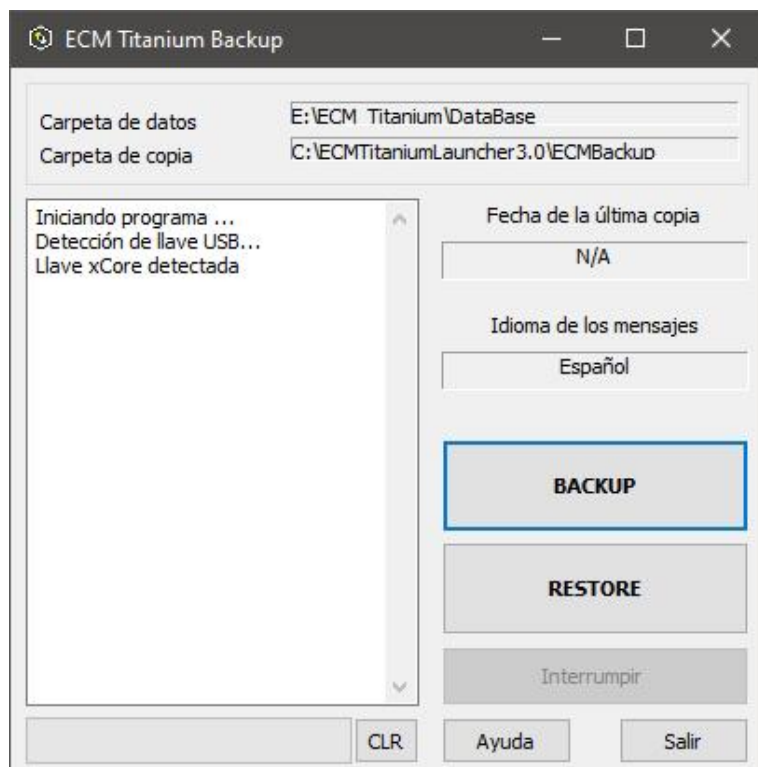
ECM Titanium Backup

Carpeta de datos
E:\ECM Titanium\DataBase
Carpeta de copia
C:\ECMTitaniumLauncher3.0\ECMBackup

Iniciando programa ...
Detección de llave USB...
Llave xCore detectada

Fecha de la última copia
N/A

Idioma de los mensajes
Español

BACKUP

RESTORE

Interrumpir

CLR
Ayuda
Salir